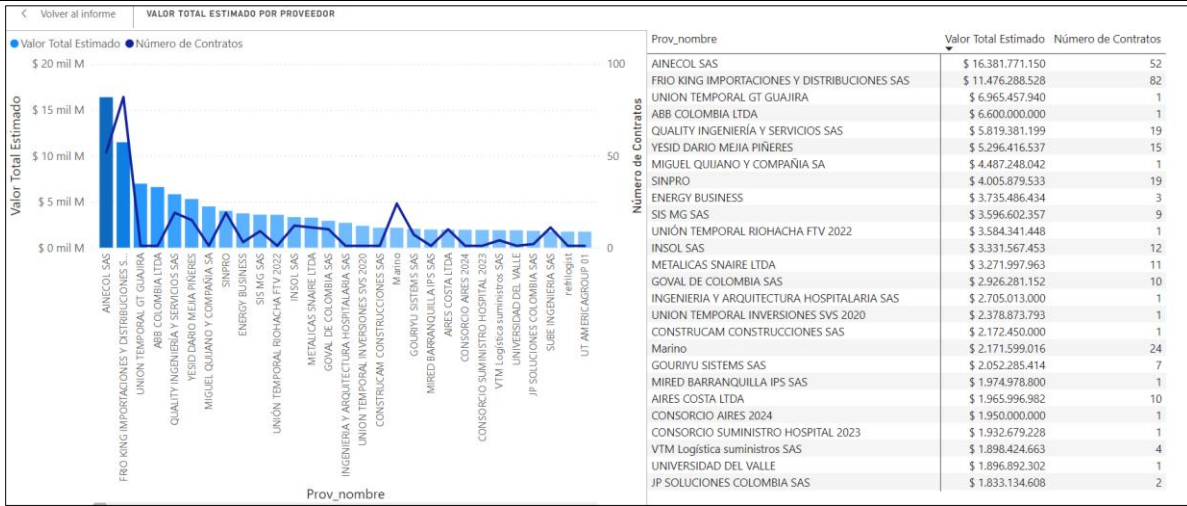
< Volver al informe VALOR TOTAL ESTIMADO POR PROVEEDOR

● Valor Total Estimado ● Número de Contratos

$ 20 mil M
$ 15 mil M
$ 10 mil M
$ 5 mil M
$ 0 mil M

Valor Total Estimado

100
50
0

Número de Contratos

AINECOL SAS
FRIO KING IMPORTACIONES Y DISTRIBUCIONES S...
UNION TEMPORAL GT GUAJIRA
ABB COLOMBIA LTDA
QUALITY INGENIERÍA Y SERVICIOS SAS
YESID DARIO MEJIA PIÑERES
MIGUEL QUIJANO Y COMPAÑIA SA
SINPRO
ENERGY BUSINESS
SIS MG SAS
UNIÓN TEMPORAL RIOHACHA FTV 2022
INSOL SAS
METALICAS SNAIRE LTDA
GOVAL DE COLOMBIA SAS
INGENIERIA Y ARQUITECTURA HOSPITALARIA SAS
UNION TEMPORAL INVERSIONES SVS 2020
CONSTRUCAM CONSTRUCCIONES SAS
Marino
GOURIYU SISTEMS SAS
MIRED BARRANQUILLA IPS SAS
AIRES COSTA LTDA
CONSORCIO AIRES 2024
CONSORCIO SUMINISTRO HOSPITAL 2023
VTM Logística suministros SAS
UNIVERSIDAD DEL VALLE
JP SOLUCIONES COLOMBIA SAS
SUBE INGENIERIA SAS
refrilogist
UT AMERICAGROUP 01

Prov_nombre

| Prov_nombre | Valor Total Estimado | Número de Contratos |
|---|---|---|
| AINECOL SAS | $ 16.381.771.150 | 52 |
| FRIO KING IMPORTACIONES Y DISTRIBUCIONES SAS | $ 11.476.288.528 | 82 |
| UNION TEMPORAL GT GUAJIRA | $ 6.965.457.940 | 1 |
| ABB COLOMBIA LTDA | $ 6.600.000.000 | 1 |
| QUALITY INGENIERÍA Y SERVICIOS SAS | $ 5.819.381.199 | 19 |
| YESID DARIO MEJIA PIÑERES | $ 5.296.416.537 | 15 |
| MIGUEL QUIJANO Y COMPAÑIA SA | $ 4.487.248.042 | 1 |
| SINPRO | $ 4.005.879.533 | 19 |
| ENERGY BUSINESS | $ 3.735.486.434 | 3 |
| SIS MG SAS | $ 3.596.602.357 | 9 |
| UNIÓN TEMPORAL RIOHACHA FTV 2022 | $ 3.584.341.448 | 1 |
| INSOL SAS | $ 3.331.567.453 | 12 |
| METALICAS SNAIRE LTDA | $ 3.271.997.963 | 11 |
| GOVAL DE COLOMBIA SAS | $ 2.926.281.152 | 10 |
| INGENIERIA Y ARQUITECTURA HOSPITALARIA SAS | $ 2.705.013.000 | 1 |
| UNION TEMPORAL INVERSIONES SVS 2020 | $ 2.378.873.793 | 1 |
| CONSTRUCAM CONSTRUCCIONES SAS | $ 2.172.450.000 | 1 |
| Marino | $ 2.171.599.016 | 24 |
| GOURIYU SISTEMS SAS | $ 2.052.285.414 | 7 |
| MIRED BARRANQUILLA IPS SAS | $ 1.974.978.800 | 1 |
| AIRES COSTA LTDA | $ 1.965.996.982 | 10 |
| CONSORCIO AIRES 2024 | $ 1.950.000.000 | 1 |
| CONSORCIO SUMINISTRO HOSPITAL 2023 | $ 1.932.679.228 | 1 |
| VTM Logística suministros SAS | $ 1.898.424.663 | 4 |
| UNIVERSIDAD DEL VALLE | $ 1.896.892.302 | 1 |
| JP SOLUCIONES COLOMBIA SAS | $ 1.833.134.608 | 2 |